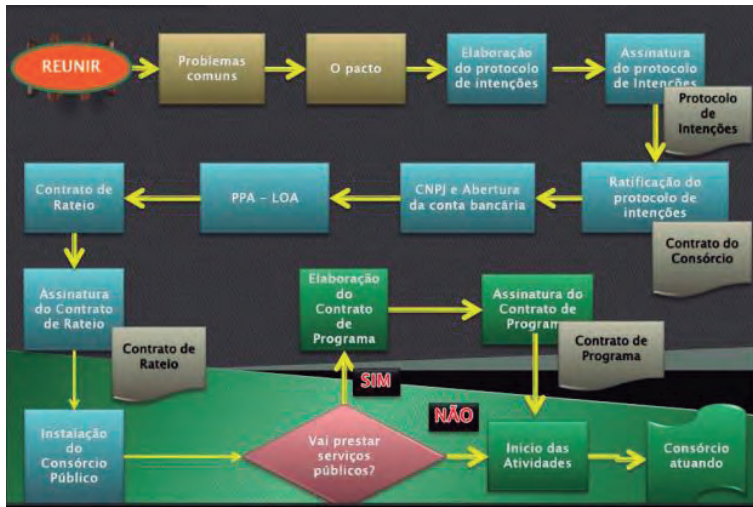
REUNIR

Problemas comuns

O pacto

Elaboração do protocolo de intenções

Assinatura do protocolo de Intenções

Protocolo de Intenções

Ratificação do protocolo de intenções

Contrato do Consórcio

CNPJ e Abertura da conta bancária

PPA - LOA

Contrato de Rateio

Assinatura do Contrato de Rateio

Contrato de Rateio

Elaboração do Contrato de Programa

Assinatura do Contrato de Programa

Contrato de Programa

SIM

NÃO

Instalação do Consórcio Público

Vai prestar serviços públicos?

Início das Atividades

Consórcio atuando